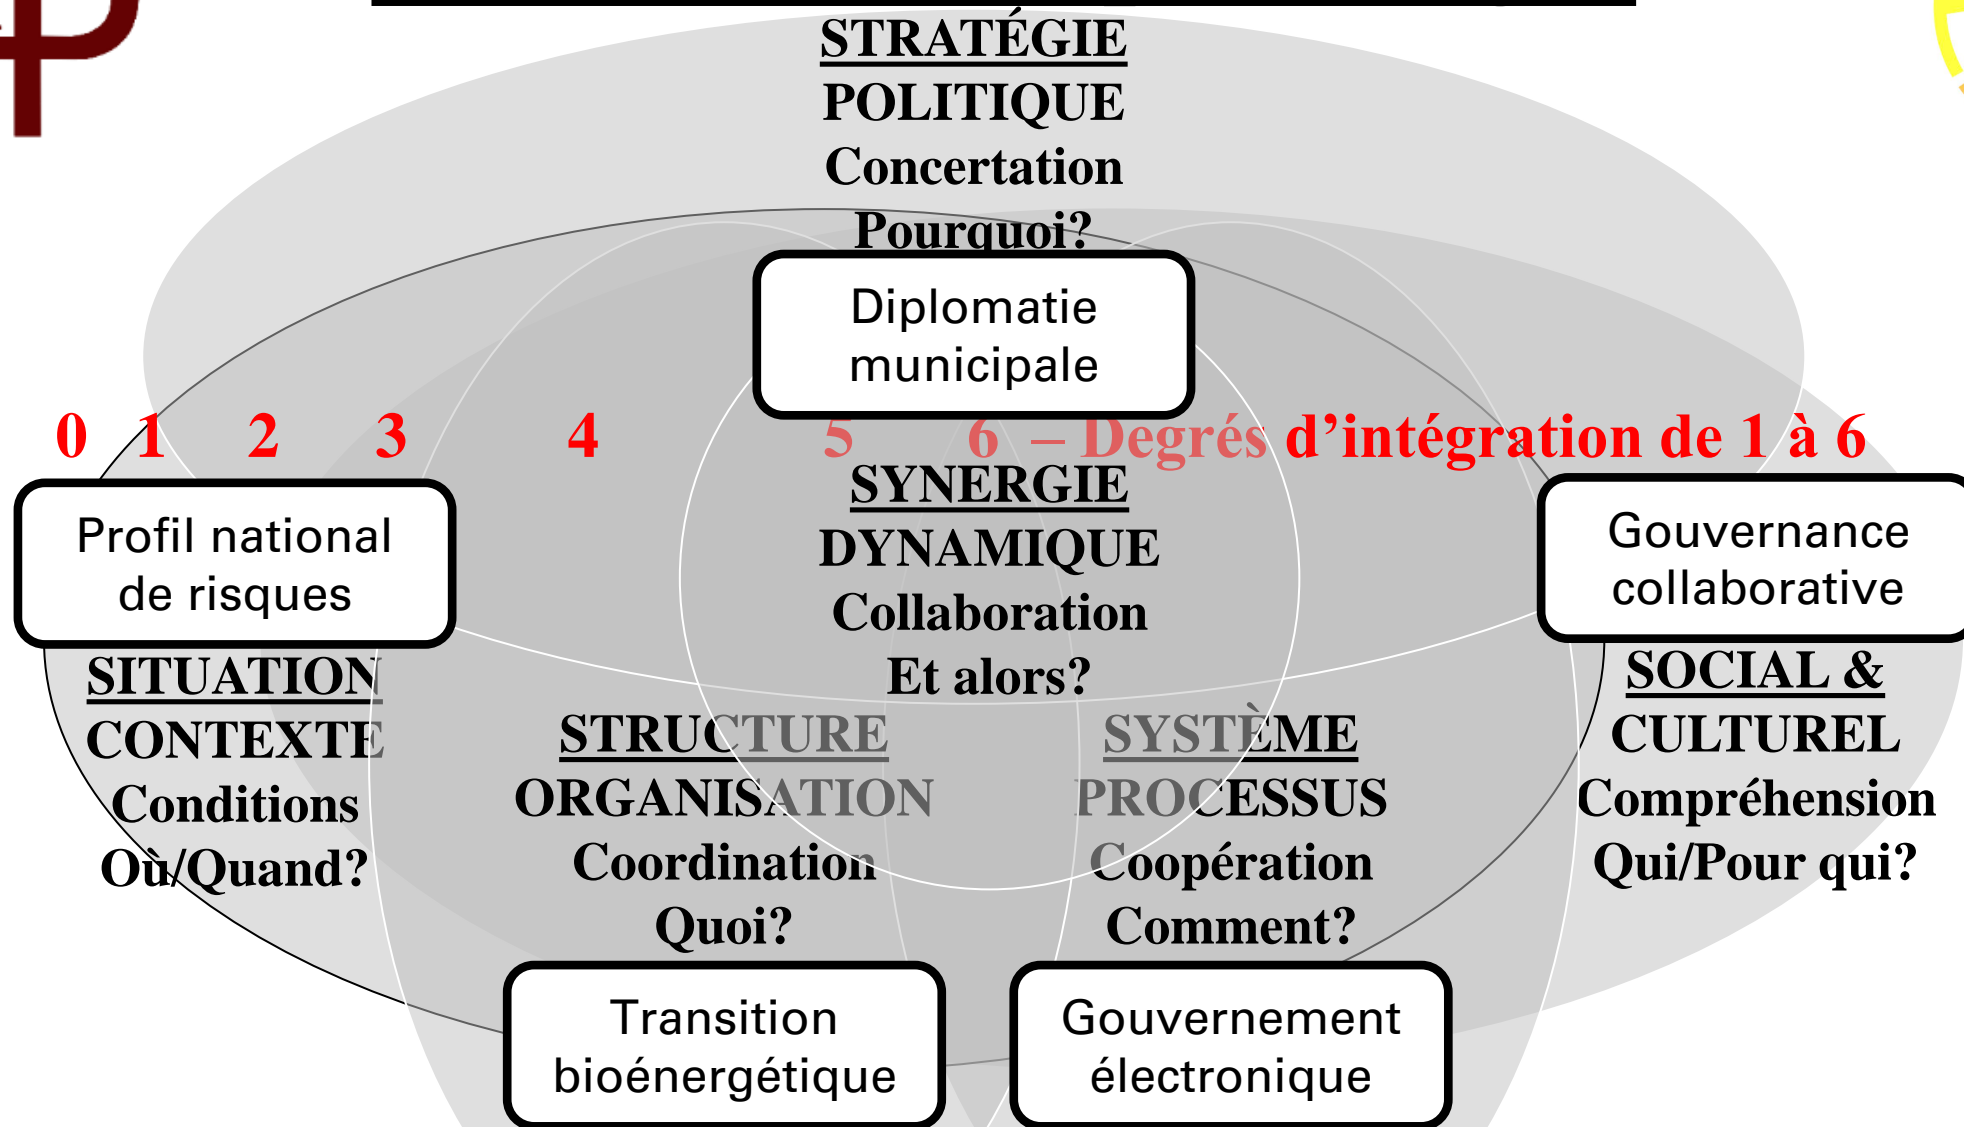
STRATÉGIE
POLITIQUE
Concertation
Pourquoi?

Diplomatie municipale

0 1 2 3 4 5 6 – Degrés d'intégration de 1 à 6

SYNERGIE
DYNAMIQUE
Collaboration
Et alors?

Profil national de risques

SITUATION
CONTEXTE
Conditions
Où/Quand?

Gouvernance collaborative

SOCIAL &
CULTUREL
Compréhension
Qui/Pour qui?

STRUCTURE
ORGANISATION
Coordination
Quoi?

SYSTÈME
PROCESSUS
Coopération
Comment?

Transition bioénergétique

Gouvernement électronique